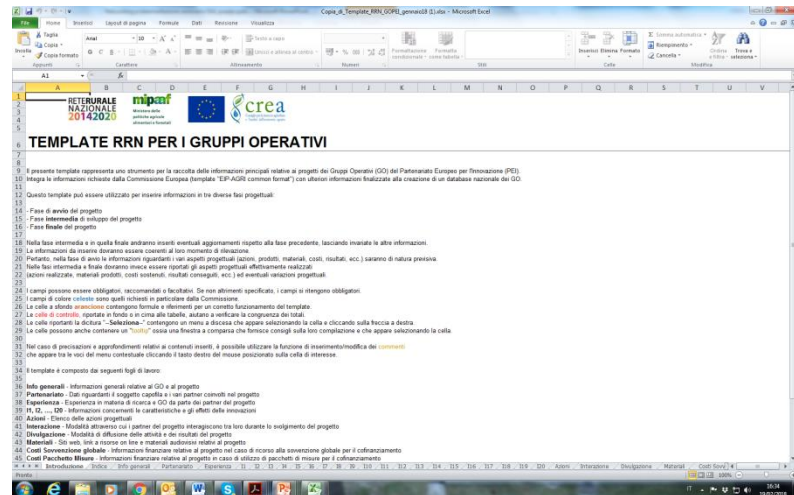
Copia_di_Template_RRN_GOPEI_gennaio18 (1).xlsx - Microsoft Excel

File Home Inserisci Layout di pagina Formule Dati Revisione Visualizza

Taglia Copia Copia formato Incolla Appunti Arial 10 Carattere Testo a capo Unisci e allinea al centro Allineamento Numeri Formattazione condizionale Formatta come tabella Stili Inserisci Elimina Formato Celle Somma automatica Riempimento Cancella Ordina e filtra Trova e seleziona Modifica

A1

RETERURALE NAZIONALE 20142020 mipaaf crea

TEMPLATE RRN PER I GRUPPI OPERATIVI

Il presente template rappresenta uno strumento per la raccolta delle informazioni principali relative ai progetti dei Gruppi Operativi (GO) del Partenariato Europeo per l'innovazione (PEI).
Integra le informazioni richieste dalla Commissione Europea (template "EIP-AGRI common format") con ulteriori informazioni finalizzate alla creazione di un database nazionale dei GO.

Questo template può essere utilizzato per inserire informazioni in tre diverse fasi progettuali:

- Fase di avvio del progetto
- Fase intermedia di sviluppo del progetto
- Fase finale del progetto

Nella fase intermedia e in quella finale andranno inseriti eventuali aggiornamenti rispetto alla fase precedente, lasciando invariate le altre informazioni.
Le informazioni da inserire dovranno essere coerenti al loro momento di rilevazione.
Pertanto, nella fase di avvio le informazioni riguardanti i vari aspetti progettuali (azioni, prodotti, materiali, costi, risultati, ecc.) saranno di natura previsiva.
Nelle fasi intermedia e finale dovranno invece essere riportati gli aspetti progettuali effettivamente realizzati
(azioni realizzate, materiali prodotti, costi sostenuti, risultati conseguiti, ecc.) ed eventuali variazioni progettuali.

I campi possono essere obbligatori, raccomandati o facoltativi. Se non altrimenti specificato, i campi si ritengono obbligatori.
I campi di colore celeste sono quelli richiesti in particolare dalla Commissione.
Le celle a sfondo arancione contengono formule e riferimenti per un corretto funzionamento del template.
Le celle di controllo, riportate in fondo o in cima alle tabelle, aiutano a verificare la congruenza dei totali.
Le celle riportanti la dicitura "--Seleziona--" contengono un menu a discesa che appare selezionando la cella e cliccando sulla freccia a destra.
Le celle possono anche contenere un "tooltip" ossia una finestra a comparsa che fornisce consigli sulla loro compilazione e che appare selezionando la cella.

Nel caso di precisazioni e approfondimenti relativi ai contenuti inseriti, è possibile utilizzare la funzione di inserimento/modifica dei commenti
che appare tra le voci del menu contestuale cliccando il tasto destro del mouse posizionato sulla cella di interesse.

Il template è composto dai seguenti fogli di lavoro:

Info generali - Informazioni generali relative al GO e al progetto
Partenariato - Dati riguardanti il soggetto capofila e i vari partner coinvolti nel progetto
Esperienza - Esperienza in materia di ricerca e GO da parte dei partner del progetto
I1, I2, ..., I20 - Informazioni concernenti le caratteristiche e gli effetti delle innovazioni
Azioni - Elenco delle azioni progettuali
Interazione - Modalità attraverso cui i partner del progetto interagiscono tra loro durante lo svolgimento del progetto
Divulgazione - Modalità di diffusione delle attività e dei risultati del progetto
Materiali - Siti web, link a risorse on line e materiali audiovisivi relativi al progetto
Costi Sovvenzione globale - Informazioni finanziarie relative al progetto nel caso di ricorso alla sovvenzione globale per il cofinanziamento
Costi Pacchetto Misure - Informazioni finanziarie relative al progetto in caso di utilizzo di pacchetti di misure per il cofinanziamento

Introduzione Indice Info generali Partenariato Esperienza I1 I2 I3 I4 I5 I6 I7 I8 I9 I10 I11 I12 I13 I14 I15 I16 I17 I18 I19 I20 Azioni Interazione Divulgazione Materiali Costi Sovv
Pronto 100%
IT 16:34 19/02/2018